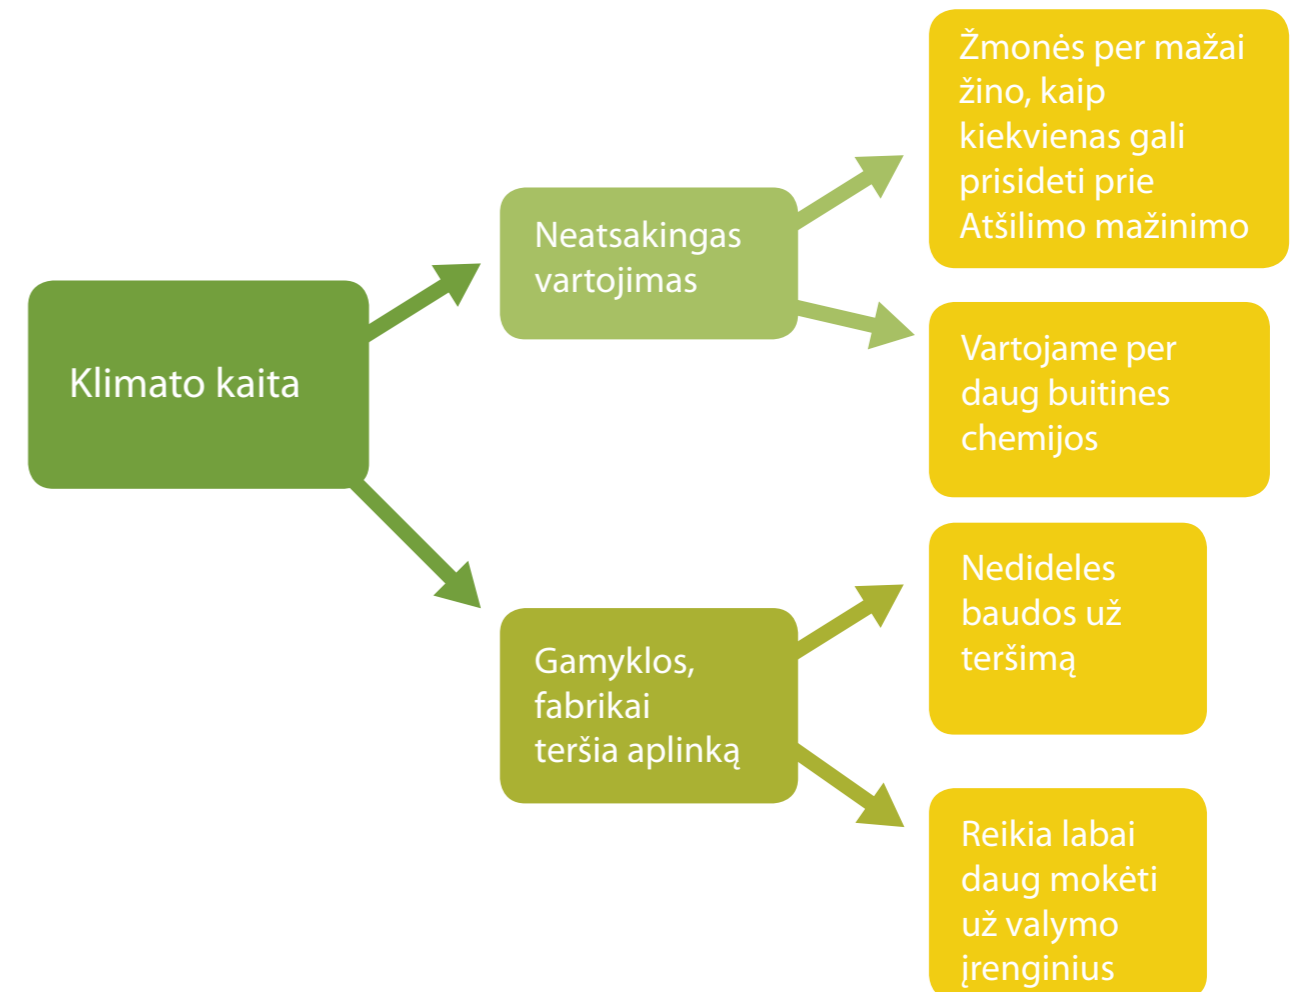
Klimato kaita

Neatsakingas vartojimas

Žmonės per mažai žino, kaip kiekvienas gali prisideti prie Atšilimo mažinimo

Vartojame per daug buitines chemijos

Gamyklos, fabrikai teršia aplinką

Nedideles baudos už teršimą

Reikia labai daug mokėti už valymo įrenginius